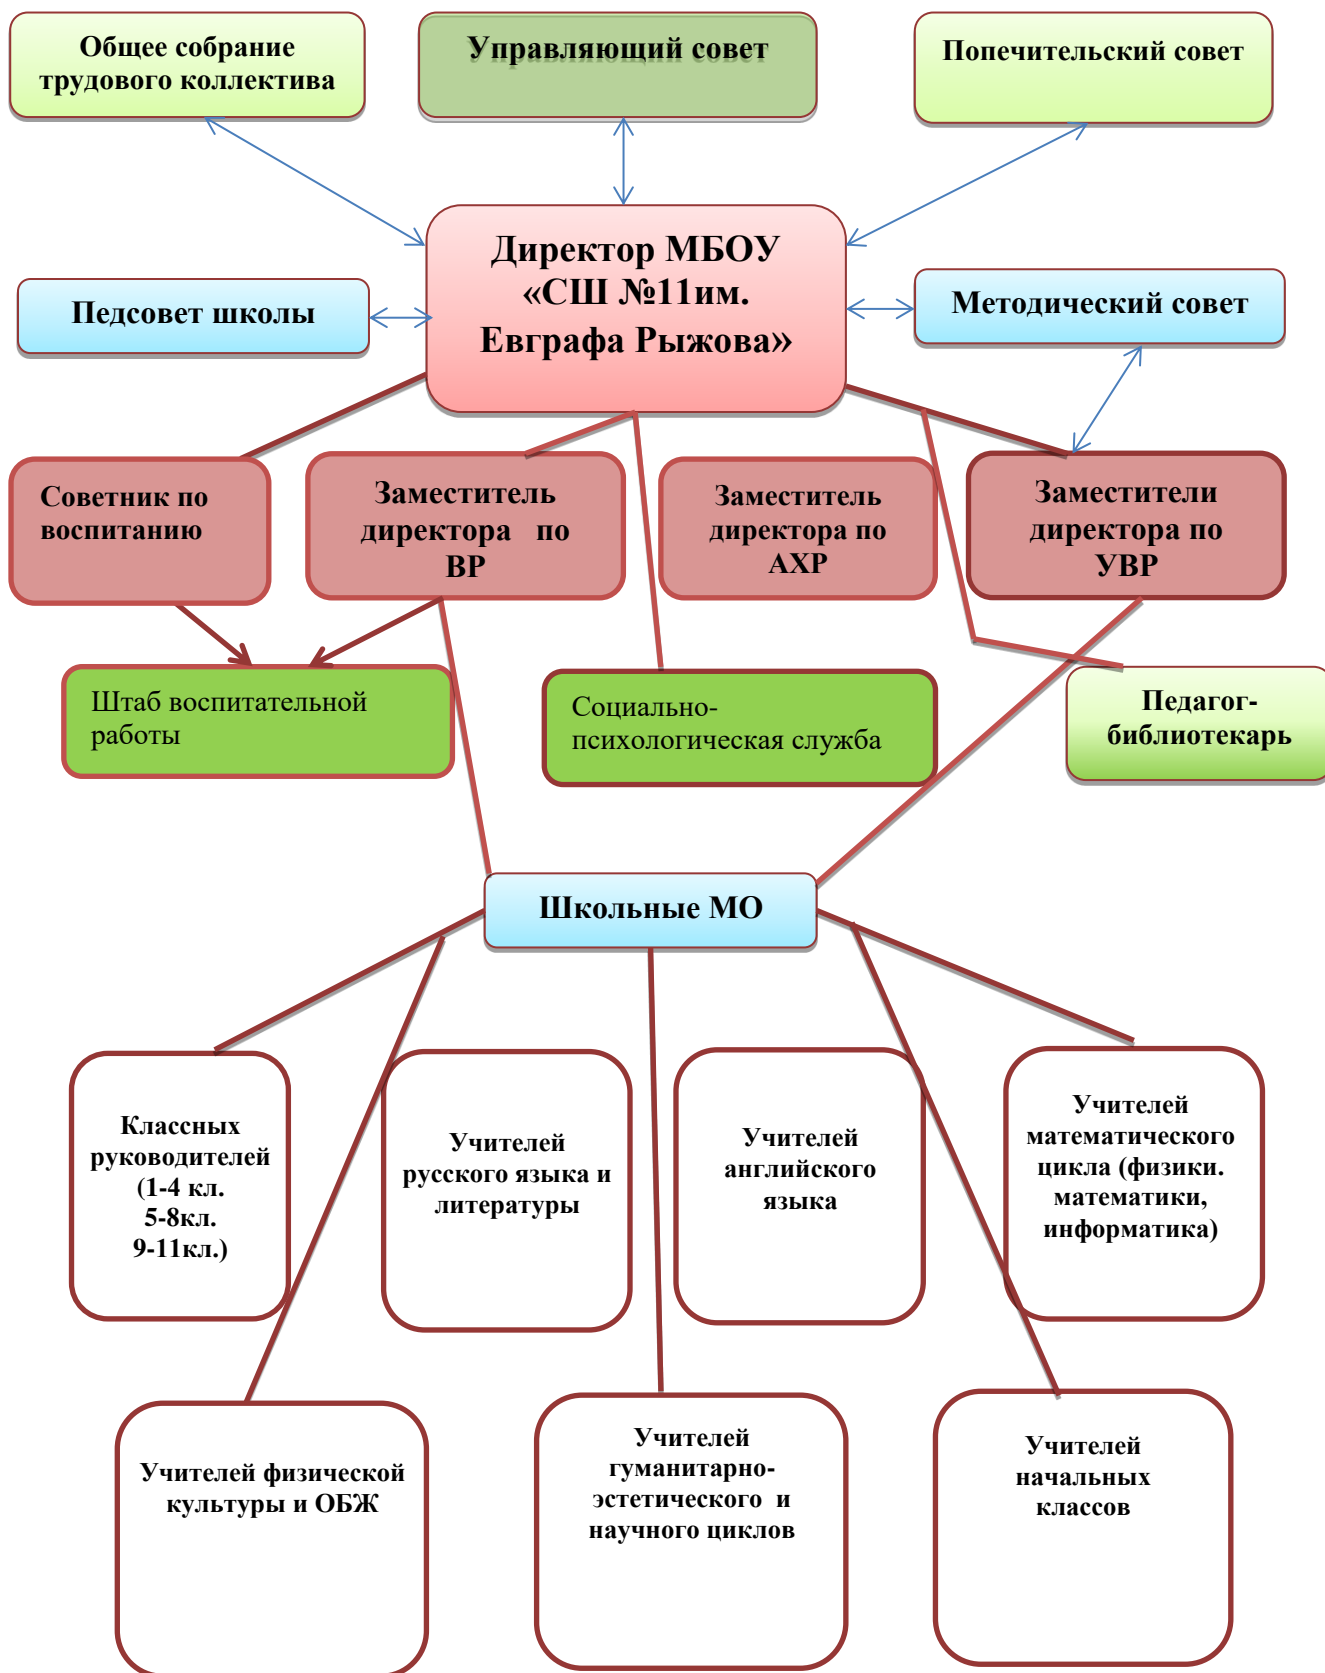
Общее собрание трудового коллектива

Управляющий совет

Попечительский совет

Директор МБОУ «СШ №11им. Евграфа Рыжова»

Педсовет школы

Методический совет

Советник по воспитанию

Заместитель директора по ВР

Заместитель директора по АХР

Заместители директора по УВР

Штаб воспитательной работы

Социально-психологическая служба

Педагог-библиотекарь

Школьные МО

Классных руководителей (1-4 кл. 5-8кл. 9-11кл.)

Учителей русского языка и литературы

Учителей английского языка

Учителей математического цикла (физики. математики, информатика)

Учителей физической культуры и ОБЖ

Учителей гуманитарно-эстетического и научного циклов

Учителей начальных классов